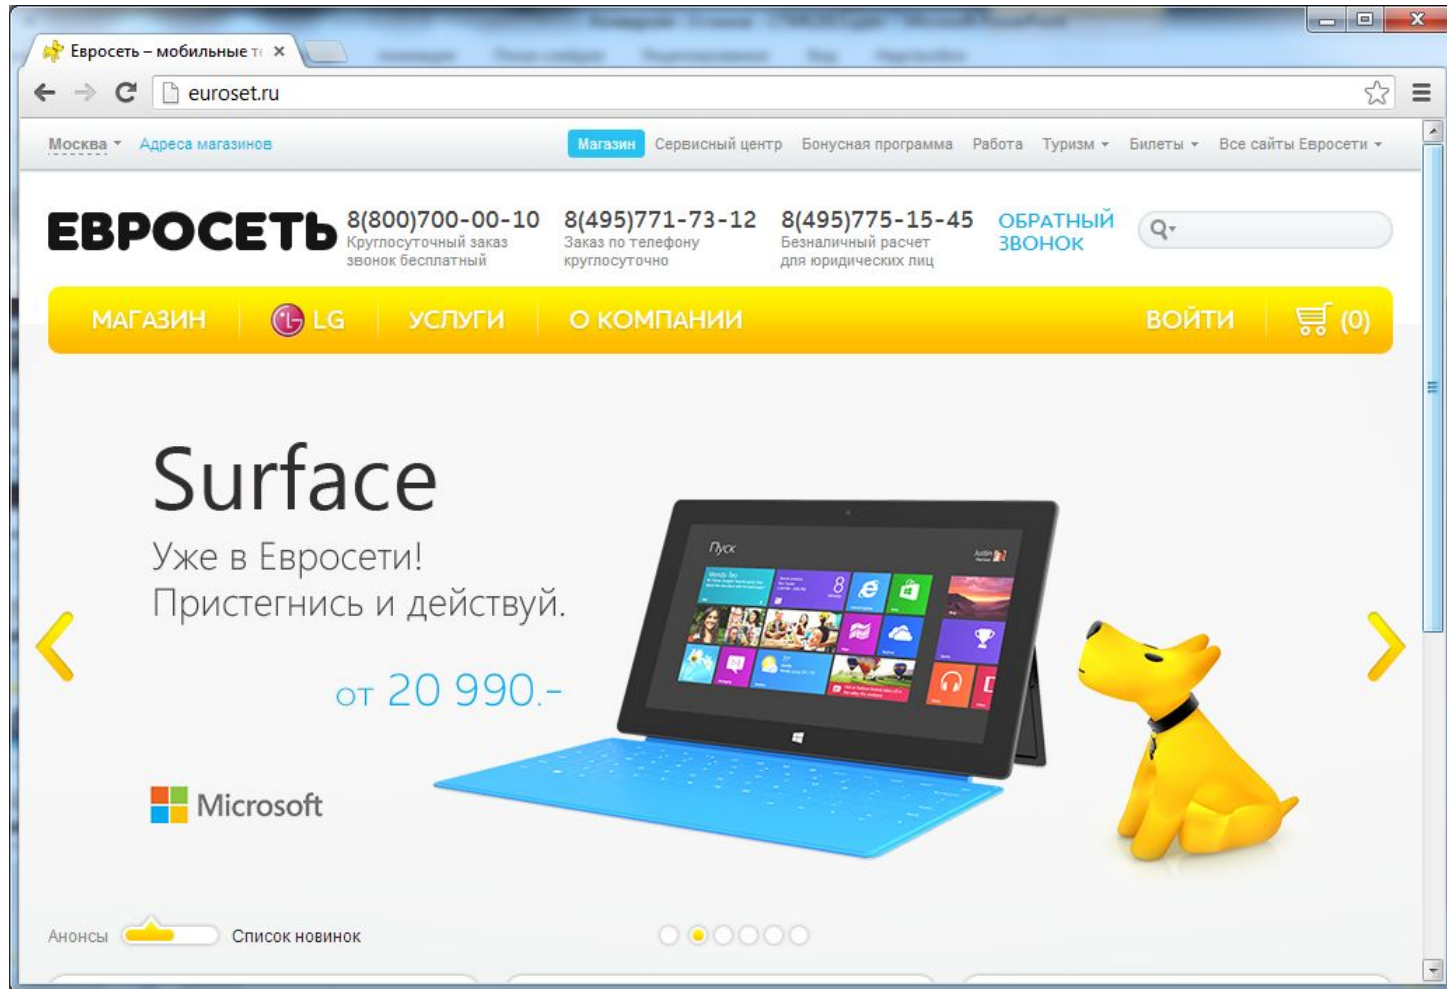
Евросеть – мобильные т

euroset.ru

Москва Адреса магазинов

Магазин Сервисный центр Бонусная программа Работа Туризм Билеты Все сайты Евросети

ЕВРОСЕТЬ

8(800)700-00-10 Круглосуточный заказ звонок бесплатный

8(495)771-73-12 Заказ по телефону круглосуточно

8(495)775-15-45 Безналичный расчет для юридических лиц

ОБРАТНЫЙ ЗВОНОК

МАГАЗИН LG УСЛУГИ О КОМПАНИИ ВОЙТИ (0)

Surface

Уже в Евросети!
Пристегнись и действуй.

от 20 990.-

Пуск

Microsoft

Анонсы Список новинок